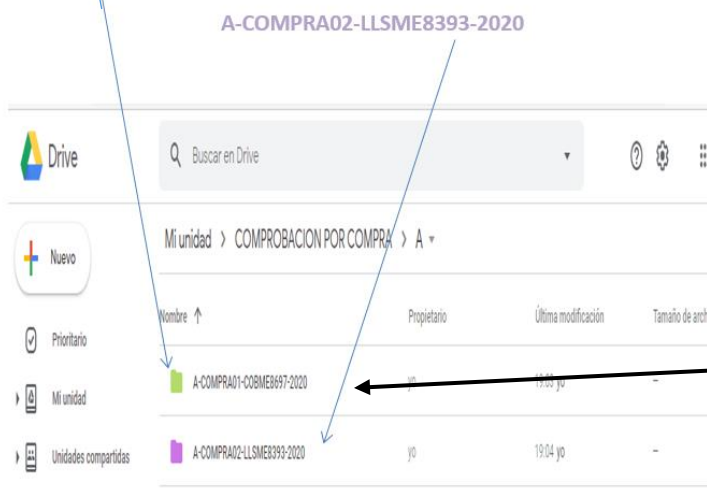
A-COMPRA02-LLSME8393-2020

Drive

Buscar en Drive

Nuevo

Prioritario

Mi unidad

Unidades compartidas

Mi unidad > COMPROBACION POR COMPRA > A

| Nombre ↑ | Propietario | Última modificación | Tamaño de arch |
|---|---|---|---|
| A-COMPRA01-COBME8697-2020 | yo | 19:03 yo | – |
| A-COMPRA02-LLSME8393-2020 | yo | 19:04 yo | – |